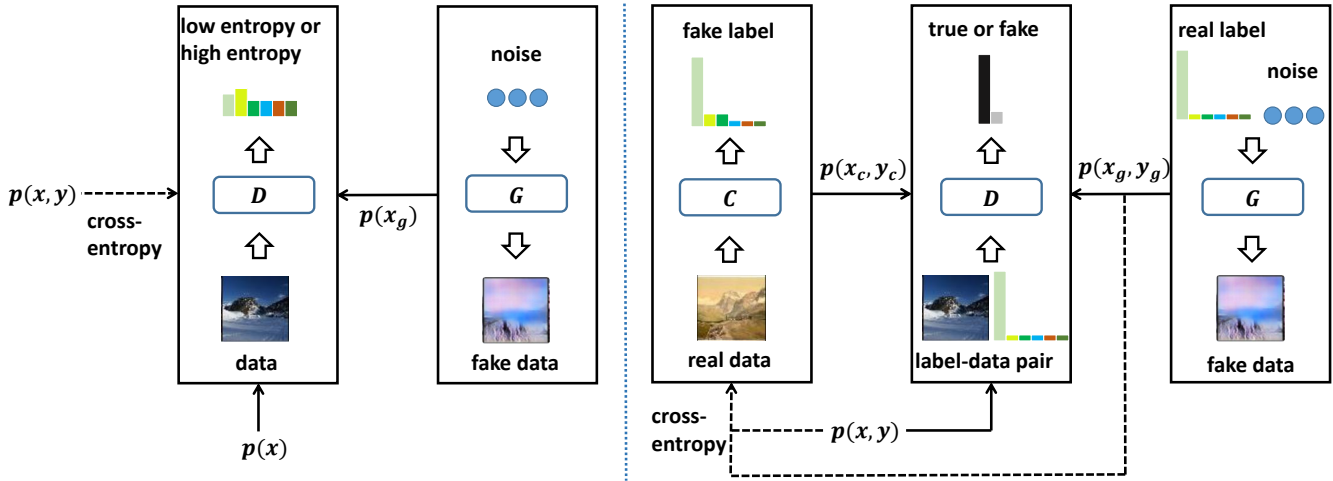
low entropy or high entropy

noise

$p(x,y)$

cross-entropy

$D$

$p(x_g)$

$G$

data

fake data

$p(x)$

fake label

true or fake

real label

noise

$p(x_c, y_c)$

$p(x_g, y_g)$

$C$

$D$

$G$

real data

label-data pair

fake data

cross-entropy

$p(x,y)$